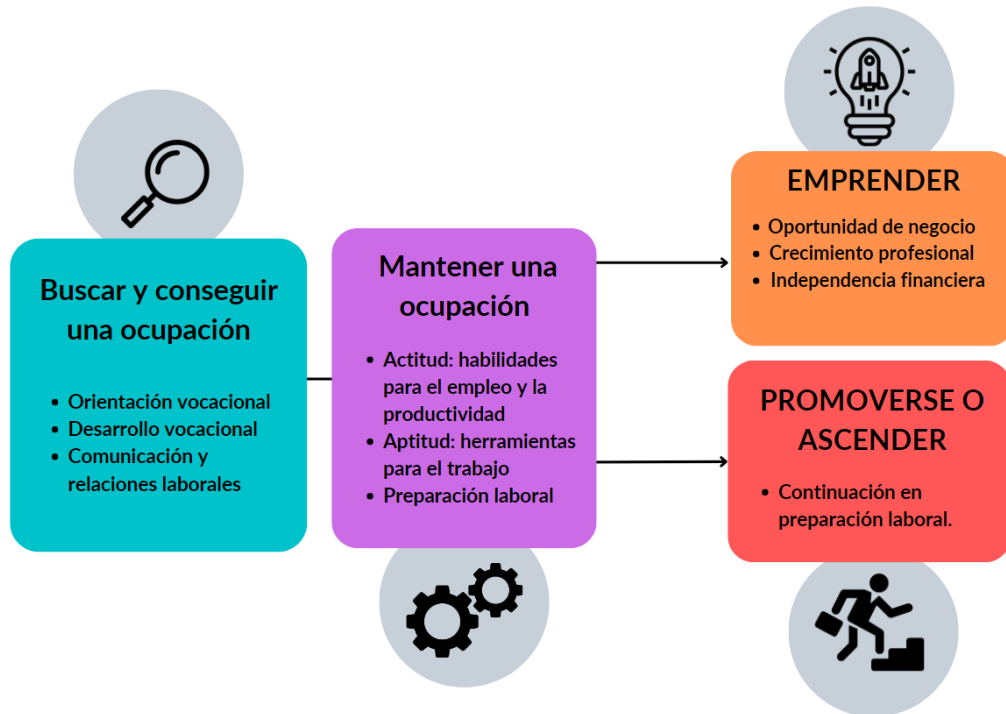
Buscar y conseguir una ocupación

- Orientación vocacional
- Desarrollo vocacional
- Comunicación y relaciones laborales

Mantener una ocupación

- Actitud: habilidades para el empleo y la productividad
- Aptitud: herramientas para el trabajo
- Preparación laboral

EMPRENDER

- Oportunidad de negocio
- Crecimiento profesional
- Independencia financiera

PROMOVERSE O ASCENDER

- Continuación en preparación laboral.